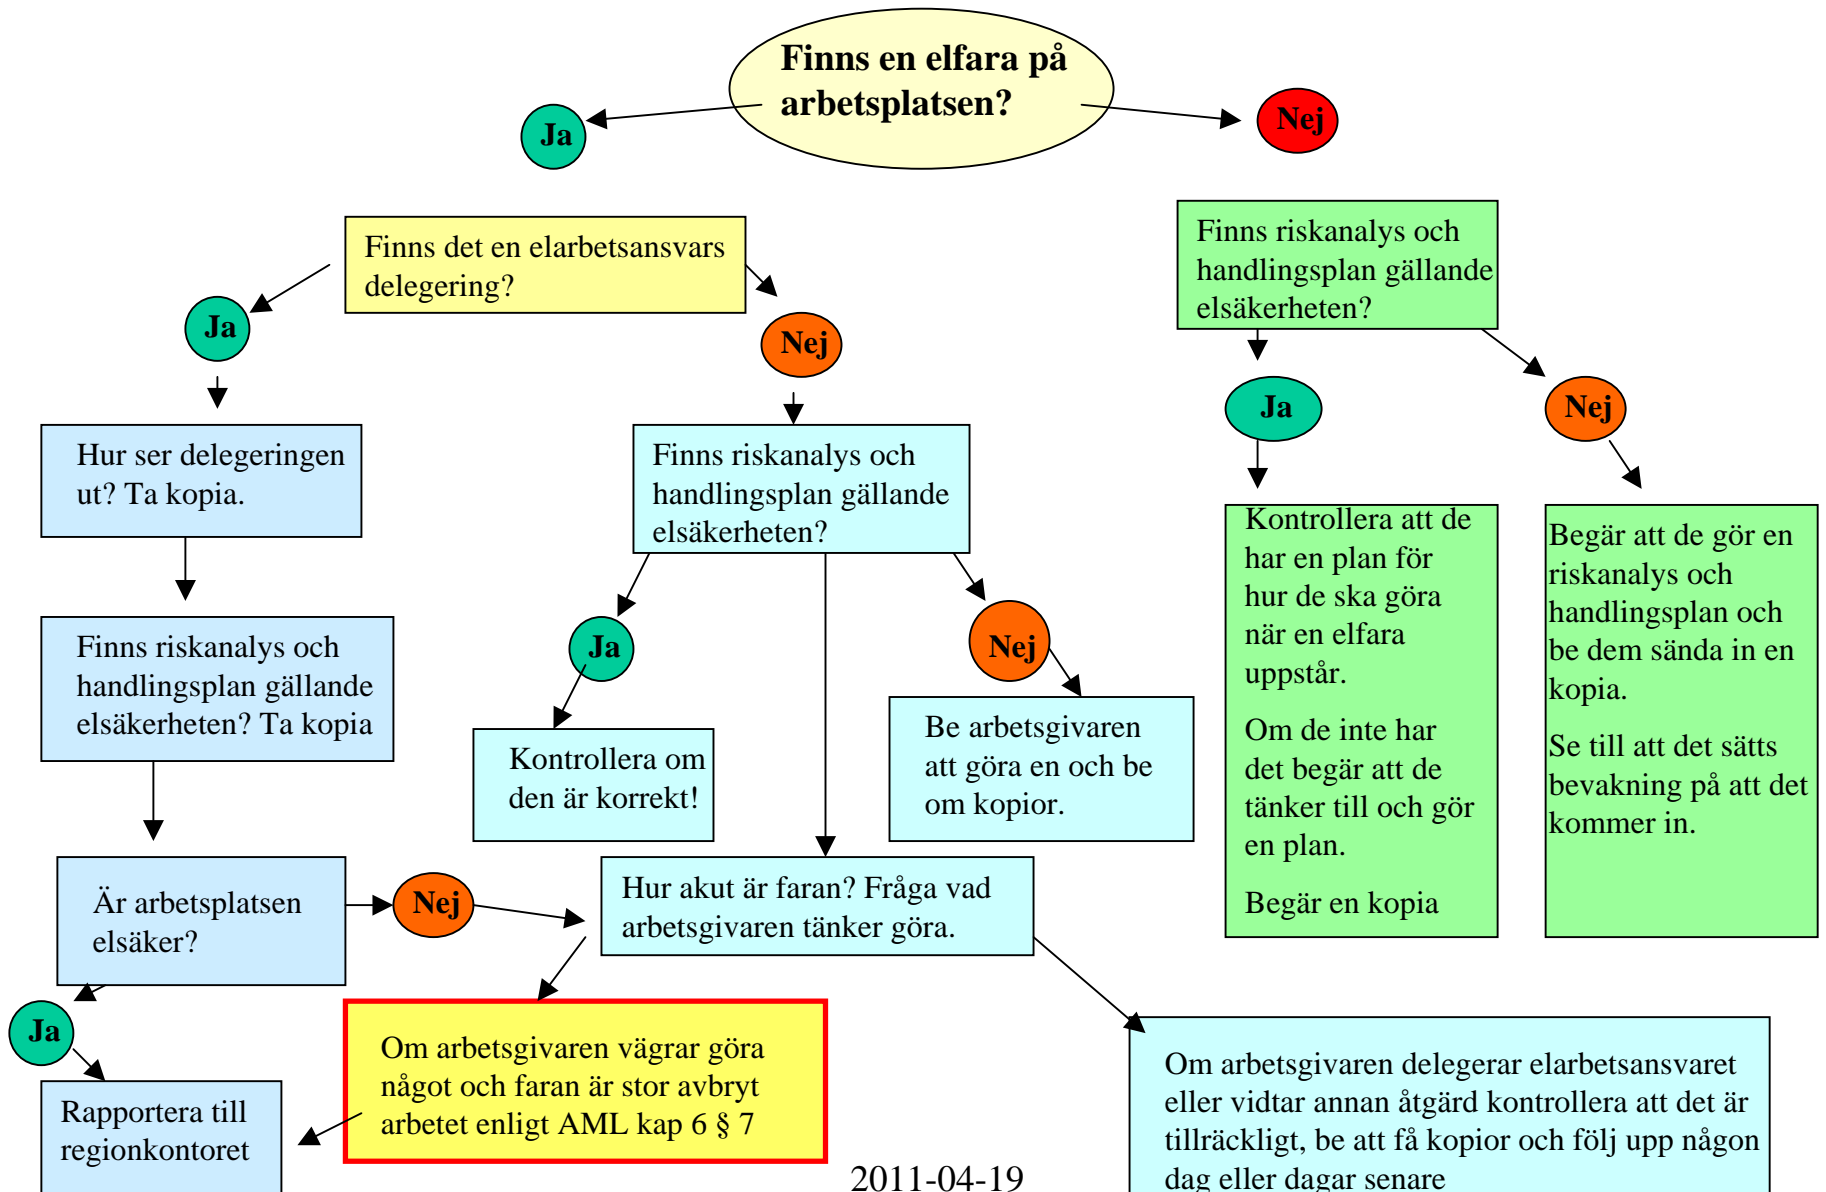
Finns en elfara på arbetsplatsen?

Ja

Nej

Finns det en elarbetsansvars delegering?

Ja

Nej

Hur ser delegeringen ut? Ta kopia.

Finns riskanalys och handlingsplan gällande elsäkerheten? Ta kopia

Är arbetsplatsen elsäker?

Nej

Ja

Rapportera till regionkontoret

Finns riskanalys och handlingsplan gällande elsäkerheten?

Ja

Kontrollera om den är korrekt!

Nej

Be arbetsgivaren att göra en och be om kopior.

Hur akut är faran? Fråga vad arbetsgivaren tänker göra.

Om arbetsgivaren vägrar göra något och faran är stor avbryt arbetet enligt AML kap 6 § 7

2011-04-19

Om arbetsgivaren delegerar elarbetsansvaret eller vidtar annan åtgärd kontrollera att det är tillräckligt, be att få kopior och följ upp någon dag eller dagar senare

Finns riskanalys och handlingsplan gällande elsäkerheten?

Ja

Nej

Kontrollera att de har en plan för hur de ska göra när en elfara uppstår.

Om de inte har det begär att de tänker till och gör en plan.

Begär en kopia

Begär att de gör en riskanalys och handlingsplan och be dem sända in en kopia.

Se till att det sätts bevakning på att det kommer in.